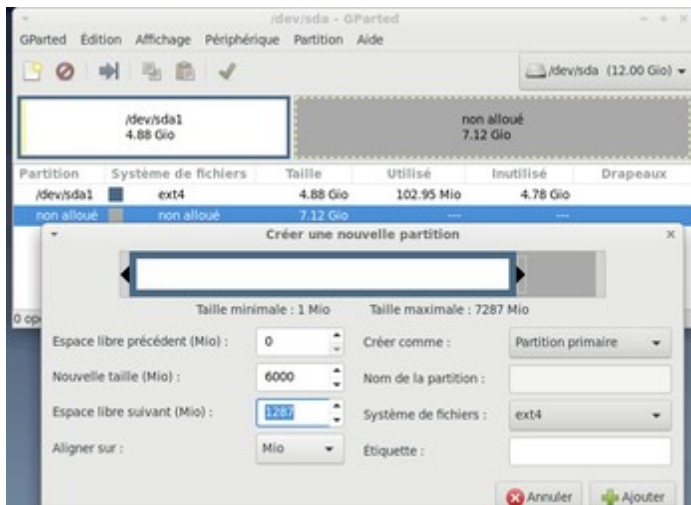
/dev/sda - GParted

GParted Édition Affichage Périphérique Partition Aide

/dev/sda (12.00 Gio)

/dev/sda1
4.88 Gio

non alloué
7.12 Gio

| Partition | Système de fichiers | Taille | Utilisé | Inutilisé | Drapeaux |
|---|---|---|---|---|---|
| /dev/sda1 | ext4 | 4.88 Gio | 102.95 Mio | 4.78 Gio | |
| non alloué | non alloué | 7.12 Gio | --- | --- | |

0 op

Créer une nouvelle partition

Taille minimale : 1 Mio Taille maximale : 7287 Mio

Espace libre précédent (Mio) : 0

Nouvelle taille (Mio) : 6000

Espace libre suivant (Mio) : 1287

Aligner sur : Mio

Créer comme : Partition primaire

Nom de la partition :

Système de fichiers : ext4

Étiquette :

Annuler Ajouter